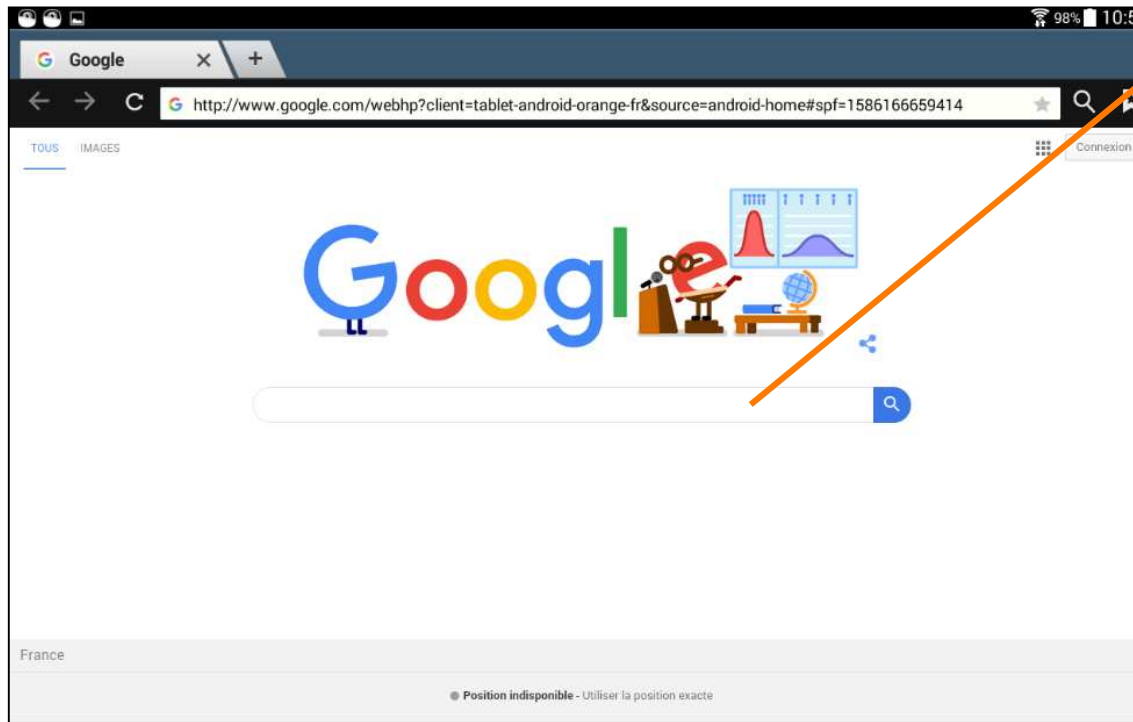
98% 10:5

Google

http://www.google.com/webhp?client=tablet-android-orange-fr&source=android-home#spf=1586166659414

TOUS IMAGES

Connexion

Google

France

Position indisponible - Utiliser la position exacte